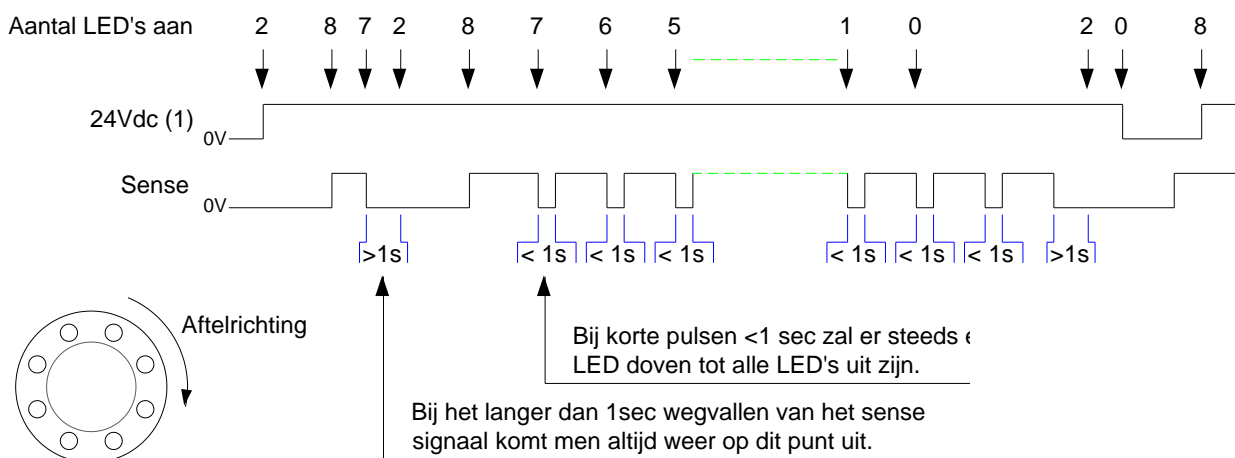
Aantal LED's aan 2 8 7 2 8 7 6 5 1 0 2 0 8

24Vdc (1)

0V

Sense

0V

>1s

< 1s < 1s < 1s

< 1s < 1s < 1s >1s

Aftelrichting

Bij korte pulsen <1 sec zal er steeds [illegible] LED doven tot alle LED's uit zijn.

Bij het langer dan 1sec wegvallen van het sense signaal komt men altijd weer op dit punt uit.